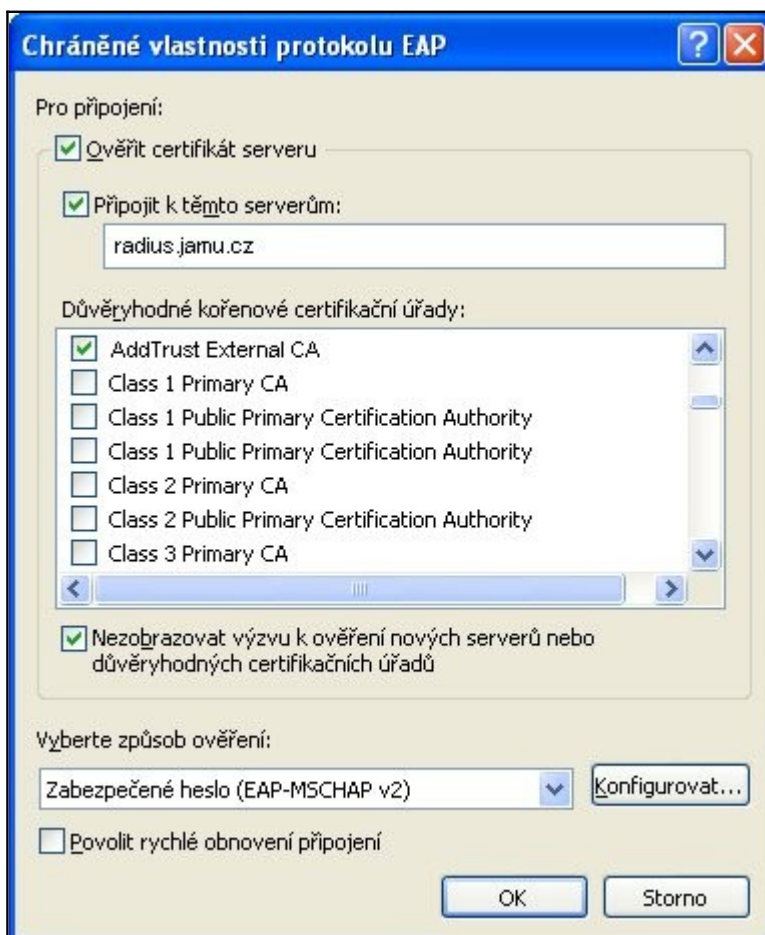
Chráněné vlastnosti protokolu EAP

Pro připojení:

Ověřit certifikát serveru

Připojit k těmto serverům:

radius.jamu.cz

Důvěryhodné kořenové certifikační úřady:

AddTrust External CA
Class 1 Primary CA
Class 1 Public Primary Certification Authority
Class 1 Public Primary Certification Authority
Class 2 Primary CA
Class 2 Public Primary Certification Authority
Class 3 Primary CA

Nezobrazovat výzvu k ověření nových serverů nebo důvěryhodných certifikačních úřadů

Vyberte způsob ověření:

Zabezpečené heslo (EAP-MSCHAP v2)

Konfigurovat...

Povolit rychlé obnovení připojení

OK

Storno